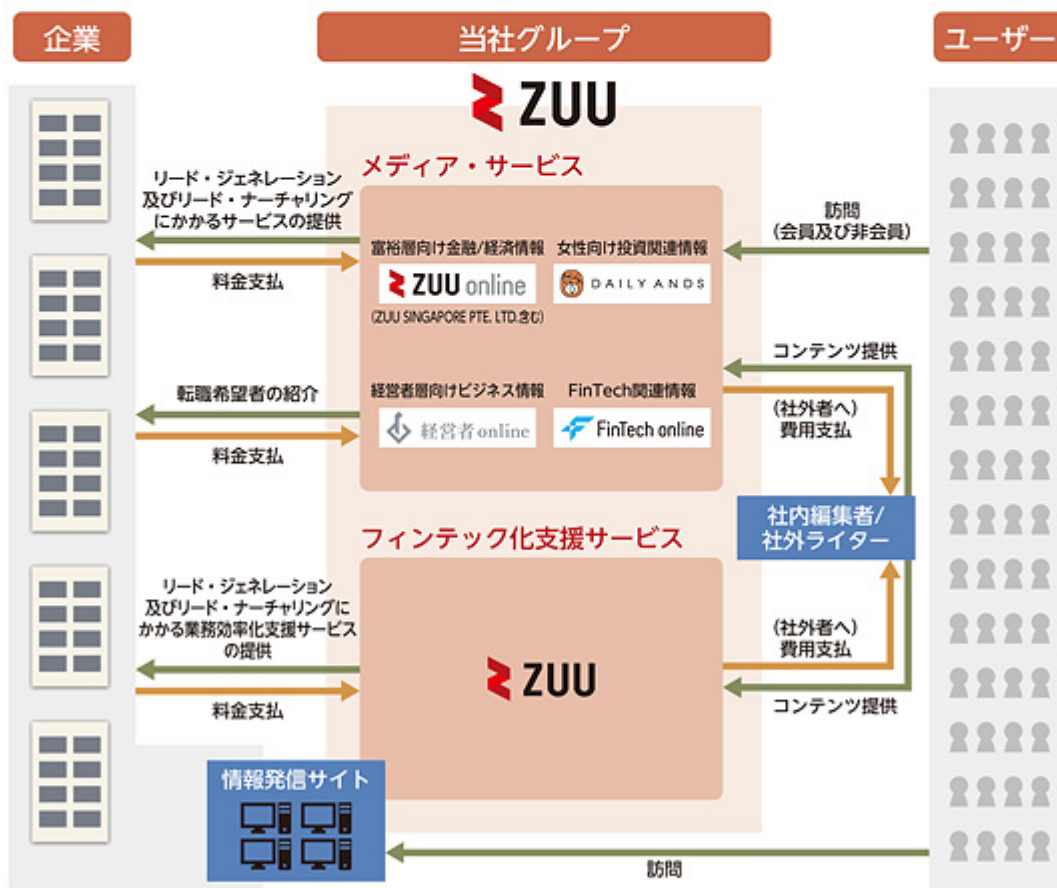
企業

当社グループ

ユーザー

ZUU

メディア・サービス

リード・ジェネレーション及びリード・ナーチャリングにかかるサービスの提供

料金支払

富裕層向け金融/経済情報

ZUU online

(ZUU SINGAPORE PTE. LTD.含む)

女性向け投資関連情報

DAILY ANDS

訪問
(会員及び非会員)

コンテンツ提供

転職希望者の紹介

料金支払

経営者層向けビジネス情報

経営者online

FinTech関連情報

FinTech online

(社外者へ)
費用支払

社内編集者/
社外ライター

フィンテック化支援サービス

リード・ジェネレーション及びリード・ナーチャリングにかかる業務効率化支援サービスの提供

料金支払

ZUU

(社外者へ)
費用支払

コンテンツ提供

情報発信サイト

訪問